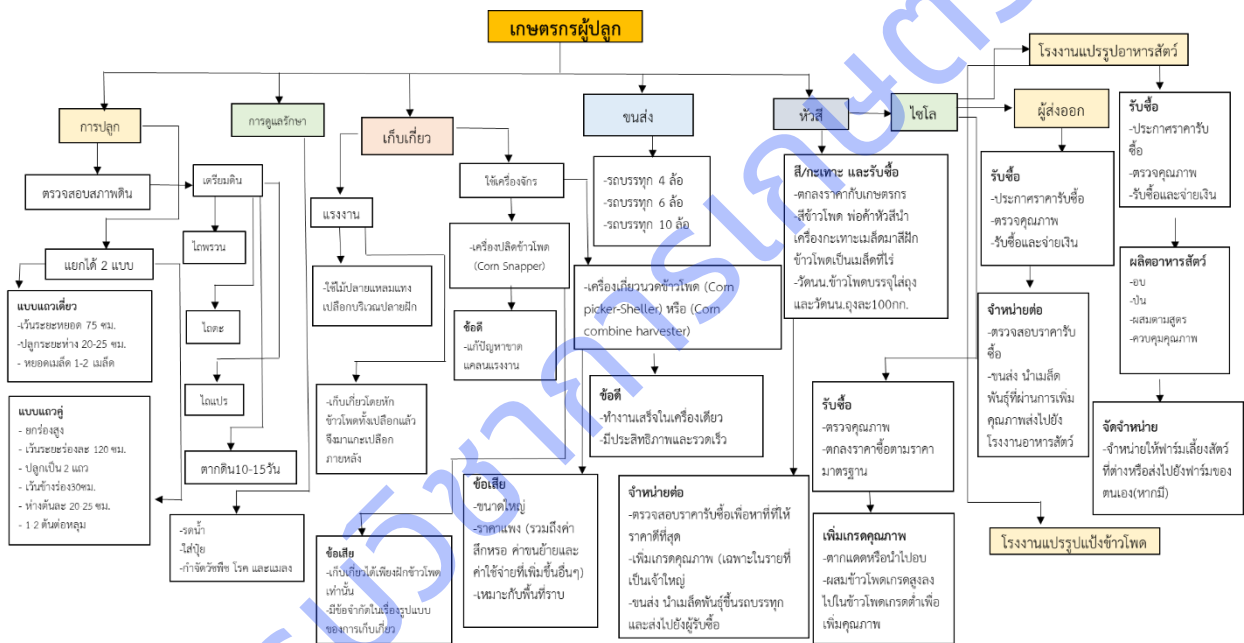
เกษตรกรผู้ปลูก

โรงงานแปรรูปอาหารสัตว์

การปลูก

การดูแลรักษา

เก็บเกี่ยว

ขนส่ง

หัวสี

ไซโล

ผู้ส่งออก

รับซื้อ
-ประกาศราคารับซื้อ
-ตรวจคุณภาพ
-รับซื้อและจ่ายเงิน

ตรวจสอบสภาพดิน

เตรียมดิน

ไถพรวน

ไถตะ

ไถแปร

ตากดิน10-15วัน

แยกได้ 2 แบบ

แบบแถวเดี่ยว
-เว้นระยะหยอด 75 ซม.
-ปลูกระยะห่าง 20-25 ซม.
- หยอดเมล็ด 1-2 เมล็ด

แบบแถวคู่
- ยกร่องสูง
- เว้นระยะร่องละ 120 ซม.
- ปลูกเป็น 2 แถว
- เว้นข้างร่อง30ซม.
- ห่างต้นละ 20 25 ซม.
- 1 2 ต้นต่อหลุม

-รดน้ำ
-ใส่ปุ๋ย
-กำจัดวัชพืช โรค และแมลง

แรงงาน

-ใช้ไม้ปลายแหลมแทงเปลือกบริเวณปลายฝัก

-เก็บเกี่ยวโดยหักข้าวโพดทั้งเปลือกแล้วจึงมาแกะเปลือกภายหลัง

ข้อเสีย
-เก็บเกี่ยวได้เพียงฝักข้าวโพดเท่านั้น
-มีข้อจำกัดในเรื่องรูปแบบของการเก็บเกี่ยว

ให้เครื่องจักร

-เครื่องปลิดข้าวโพด (Corn Snapper)

ข้อดี
-แก้ปัญหาขาดแคลนแรงงาน

-เครื่องเก็บเกี่ยวนวดข้าวโพด (Corn picker-Sheller) หรือ (Corn combine harvester)

ข้อดี
-ทำงานเสร็จในเครื่องเดียว
-มีประสิทธิภาพและรวดเร็ว

ข้อเสีย
-ขนาดใหญ่
-ราคาแพง (รวมถึงค่าสึกหรอ ค่าขนย้ายและค่าใช้จ่ายที่เพิ่มขึ้นอื่นๆ)
-เหมาะกับพื้นที่ราบ

-รถบรรทุก 4 ล้อ
-รถบรรทุก 6 ล้อ
-รถบรรทุก 10 ล้อ

จำหน่ายต่อ
-ตรวจสอบราคารับซื้อเพื่อหาที่ที่ให้ราคาที่สุด
-เพิ่มเกรดคุณภาพ (เฉพาะในรายที่เป็นเจ้าใหญ่)
-ขนส่ง นำเมล็ดพันธุ์ขึ้นรถบรรทุกและส่งไปยังผู้รับซื้อ

สี/กะเทาะ และรับซื้อ
-ตกลงราคากับเกษตรกร
-สีข้าวโพด พ่อค้าหัวสีนำเครื่องกะเทาะเมล็ดมาสีฝักข้าวโพดเป็นเมล็ดที่ไร่
-วัดนน.ข้าวโพดบรรจุใส่ถุงและวัดนน.ถุงละ100กก.

รับซื้อ
-ตรวจคุณภาพ
-ตกลงราคาซื้อตามราคามาตรฐาน

เพิ่มเกรดคุณภาพ
-ตากแดดหรือนำไปอบ
-ผสมข้าวโพดเกรดสูงลงไปในข้าวโพดเกรดต่ำเพื่อเพิ่มคุณภาพ

รับซื้อ
-ประกาศราคารับซื้อ
-ตรวจคุณภาพ
-รับซื้อและจ่ายเงิน

จำหน่ายต่อ
-ตรวจสอบราคารับซื้อ
-ขนส่ง นำเมล็ดพันธุ์ที่ผ่านการเพิ่มคุณภาพส่งไปยังโรงงานอาหารสัตว์

ผลิตอาหารสัตว์
-อบ
-ป่น
-ผสมตามสูตร
-ควบคุมคุณภาพ

จัดจำหน่าย
-จำหน่ายให้ฟาร์มเลี้ยงสัตว์ที่ต่างหรือส่งไปยังฟาร์มของตนเอง(หากมี)

โรงงานแปรรูปแป้งข้าวโพด